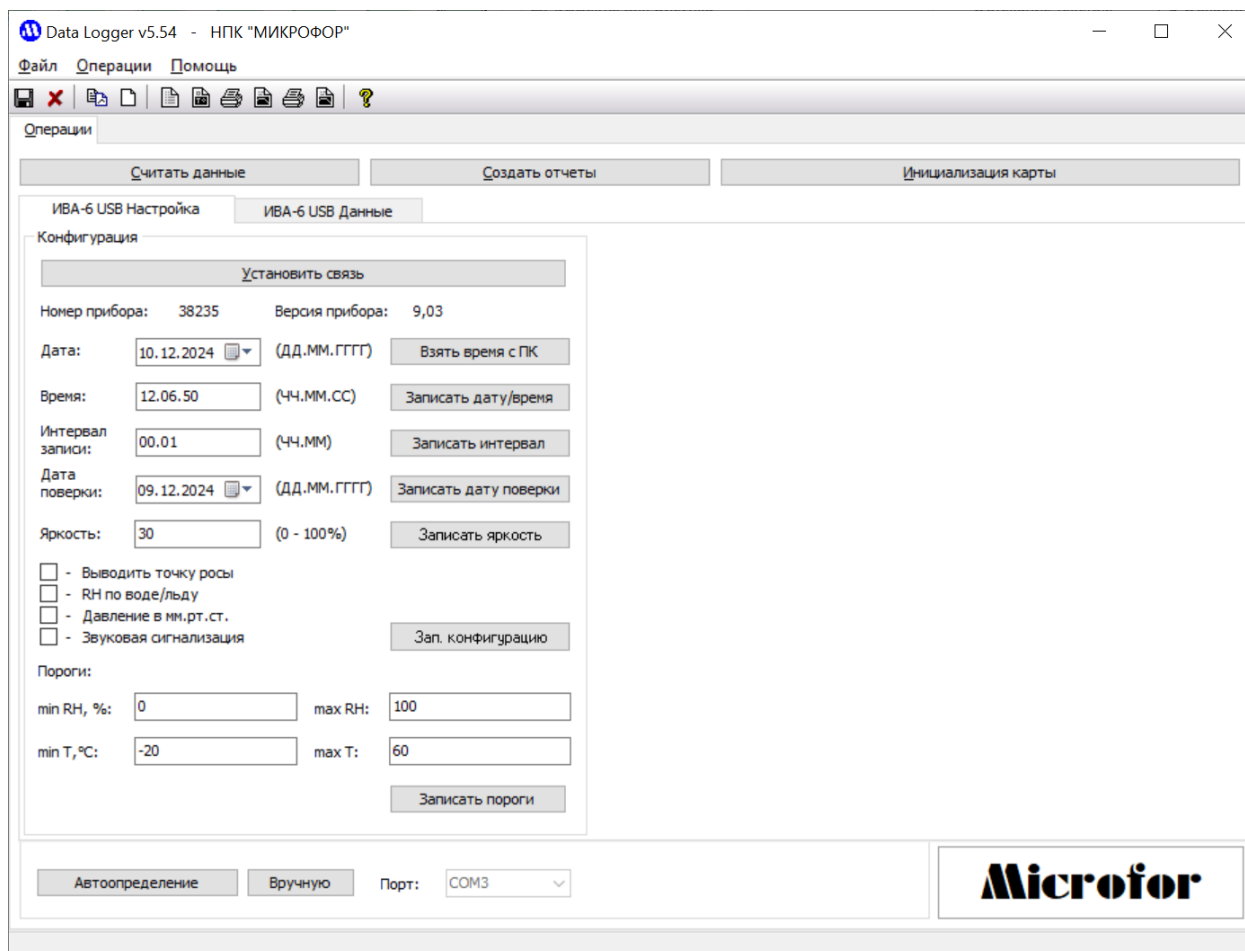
Data Logger v5.54 - НПК "МИКРОФОР"

Файл Операции Помощь

Операции

Считать данные
Создать отчеты
Инициализация карты

ИВА-6 USB Настройка
ИВА-6 USB Данные

Конфигурация

Установить связь

Номер прибора: 38235
Версия прибора: 9,03

Дата: 10.12.2024 (ДД.ММ.ГГГГ) Взять время с ПК

Время: 12.06.50 (ЧЧ.ММ.СС) Записать дату/время

Интервал записи: 00.01 (ЧЧ.ММ) Записать интервал

Дата поверки: 09.12.2024 (ДД.ММ.ГГГГ) Записать дату поверки

Яркость: 30 (0 - 100%) Записать яркость

- Выводить точку росы
- RH по воде/льду
- Давление в мм.рт.ст.
- Звуковая сигнализация

Зап. конфигурацию

Пороги:

min RH, %: 0 max RH: 100

min T,°C: -20 max T: 60

Записать пороги

Автоопределение Вручную Порт: COM3

Microfor